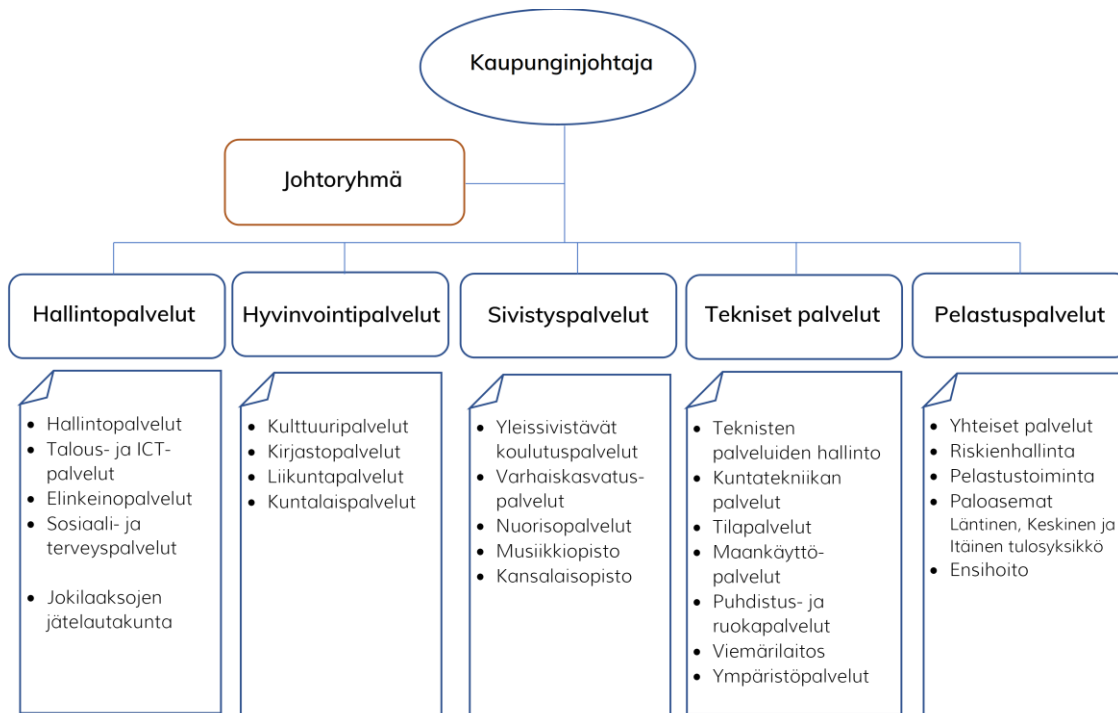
Kaupunginjohtaja

Johtoryhmä

Hallintopalvelut

- Hallintopalvelut
- Talous- ja ICT-palvelut
- Elinkeinopalvelut
- Sosiaali- ja terveyspalvelut
- Jokilaaksojen jätelautakunta

Hyvinvointipalvelut

- Kulttuuripalvelut
- Kirjastopalvelut
- Liikuntapalvelut
- Kuntalaispalvelut

Sivistyspalvelut

- Yleissivistävät koulutuspalvelut
- Varhaiskasvatuspalvelut
- Nuorisopalvelut
- Musiikkiopisto
- Kansalaisopisto

Tekniset palvelut

- Teknisten palveluiden hallinto
- Kuntatekniikan palvelut
- Tilapalvelut
- Maankäyttöpalvelut
- Puhdistus- ja ruokapalvelut
- Viemärilaitos
- Ympäristöpalvelut

Pelastuspalvelut

- Yhteiset palvelut
- Riskienhallinta
- Pelastustoiminta
- Paloasemat Läntinen, Keskinen ja Itäinen tulosyksikkö
- Ensihoito